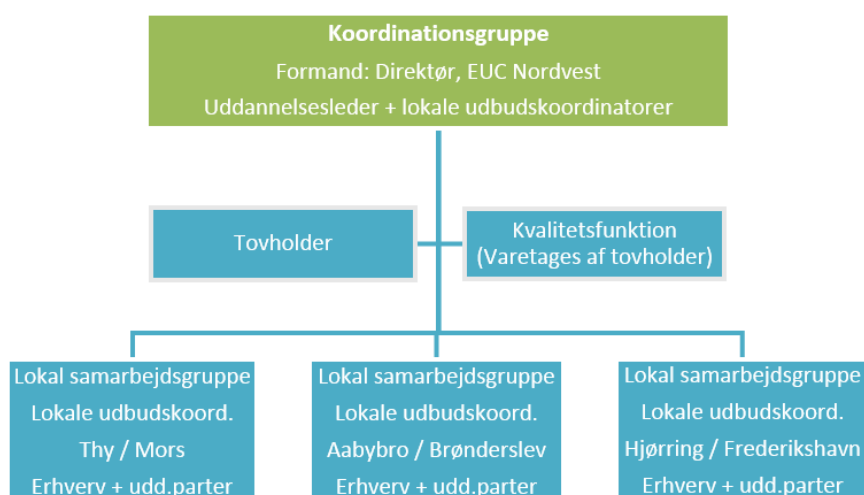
**Koordinationsgruppe**
Formand: Direktør, EUC Nordvest
Uddannelsesleder + lokale udbudskoordinatorer

Tovholder

Kvalitetsfunktion
(Varetages af tovholder)

Lokal samarbejdsgruppe
Lokale udbudskoord.
Thy / Mors
Erhverv + udd.parter

Lokal samarbejdsgruppe
Lokale udbudskoord.
Aabybro / Brønderslev
Erhverv + udd.parter

Lokal samarbejdsgruppe
Lokale udbudskoord.
Hjørring / Frederikshavn
Erhverv + udd.parter